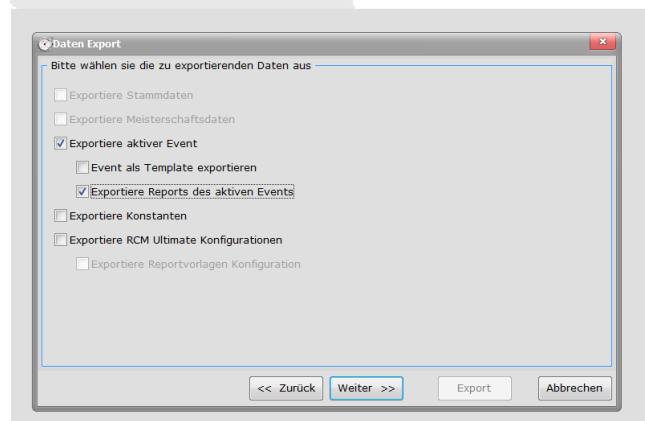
Daten Export

Bitte wählen sie die zu exportierenden Daten aus

Exportiere Stammdaten

Exportiere Meisterschaftsdaten

Exportiere aktiver Event

Event als Template exportieren

Exportiere Reports des aktiven Events

Exportiere Konstanten

Exportiere RCM Ultimate Konfigurationen

Exportiere Reportvorlagen Konfiguration

<< Zurück | Weiter >> | Export | Abbrechen